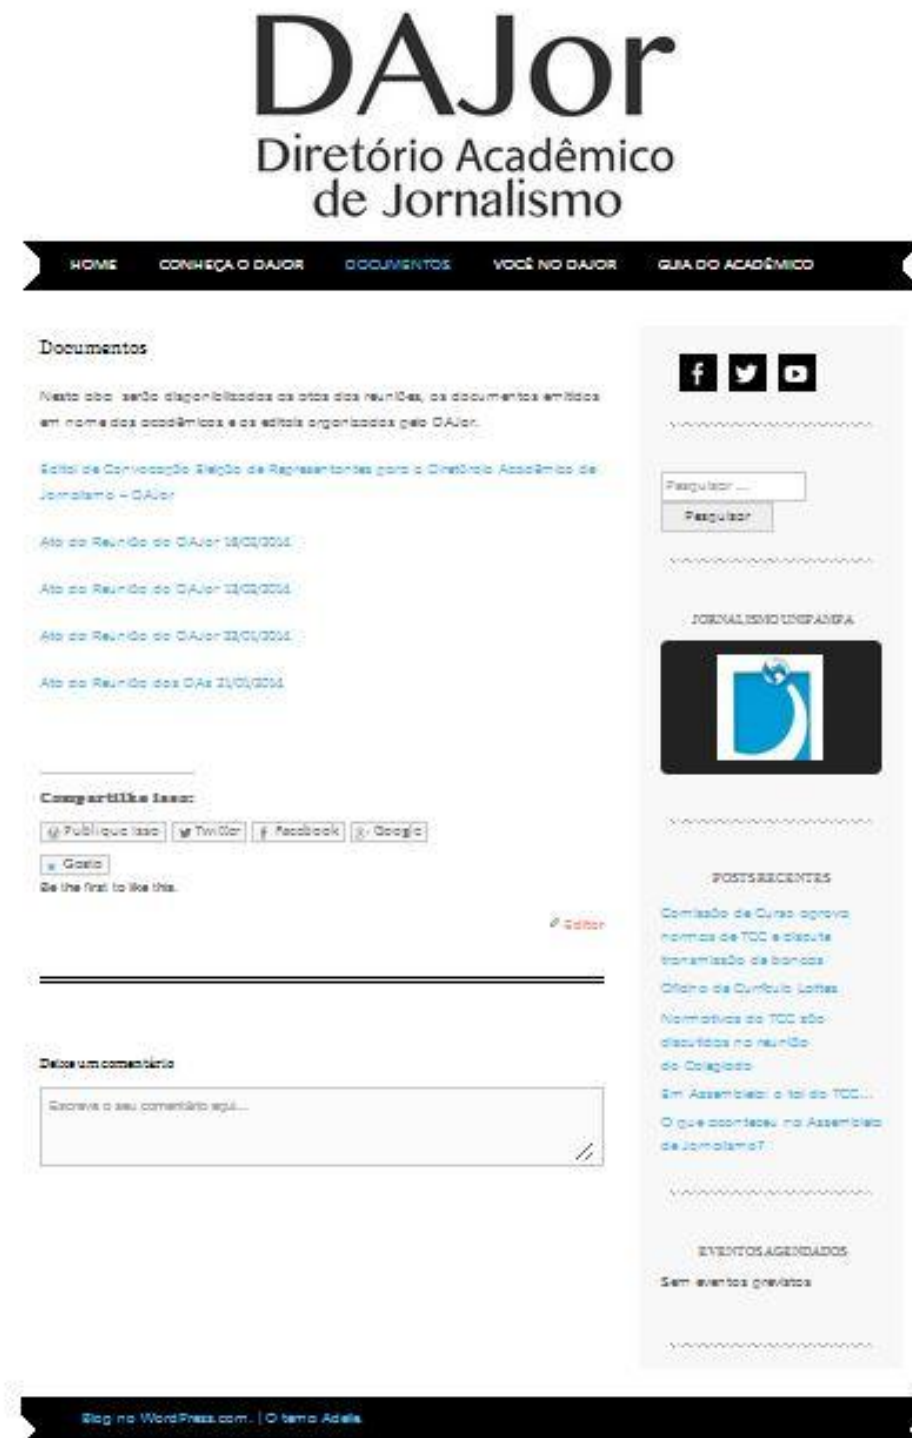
DAJor
Diretório Acadêmico de Jornalismo

HOME CONHEÇA O DAJOR DOCUMENTOS VOCÊ NO DAJOR GUIA DO ACADÊMICO

Documentos

Nesta aba serão disponibilizadas as atas das reuniões, os documentos emitidos em nome dos acadêmicos e os editais organizados pelo DAJor.

Edital de Convocação Eleição de Representantes para o Diretório Acadêmico de Jornalismo – DAJor

Ata da Reunião do DAJor 18/03/2014

Ata da Reunião do DAJor 13/03/2014

Ata da Reunião do DAJor 22/01/2014

Ata da Reunião dos DAs 21/01/2014

Compartilhe isso:

Publique isso Twitter Facebook Google

Gosto
Be the first to like this.

Editar

Deixe um comentário

Escreva o seu comentário aqui...

Pesquisar ...
Pesquisar

JORNALISMO UNIPAMPA

POSTS RECENTES

Comissão de Curso aprova normas de TCC e discute transmissão de bancas

Oficina de Currículo Lattes

Normativas do TCC são discutidas na reunião do Colegiado

Em Assembleia: a lei do TCC...

O que aconteceu na Assembleia de Jornalismo?

EVENTOS AGENDADOS

Sem eventos previstos

Blog no WordPress.com. | O tema Adelle.